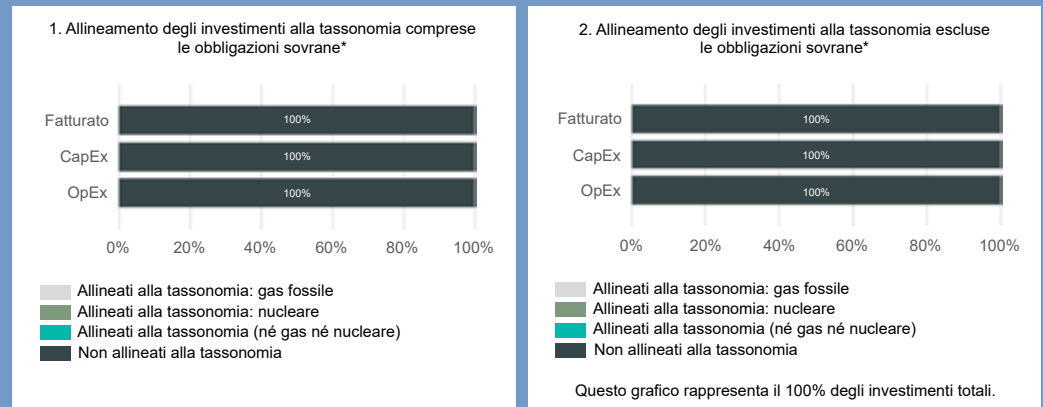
1. Allineamento degli investimenti alla tassonomia comprese le obbligazioni sovrane*

Fatturato
CapEx
OpEx

100%
100%
100%

0%
20%
40%
60%
80%
100%

Allineati alla tassonomia: gas fossile
Allineati alla tassonomia: nucleare
Allineati alla tassonomia (né gas né nucleare)
Non allineati alla tassonomia

2. Allineamento degli investimenti alla tassonomia escluse le obbligazioni sovrane*

Fatturato
CapEx
OpEx

100%
100%
100%

0%
20%
40%
60%
80%
100%

Allineati alla tassonomia: gas fossile
Allineati alla tassonomia: nucleare
Allineati alla tassonomia (né gas né nucleare)
Non allineati alla tassonomia

Questo grafico rappresenta il 100% degli investimenti totali.